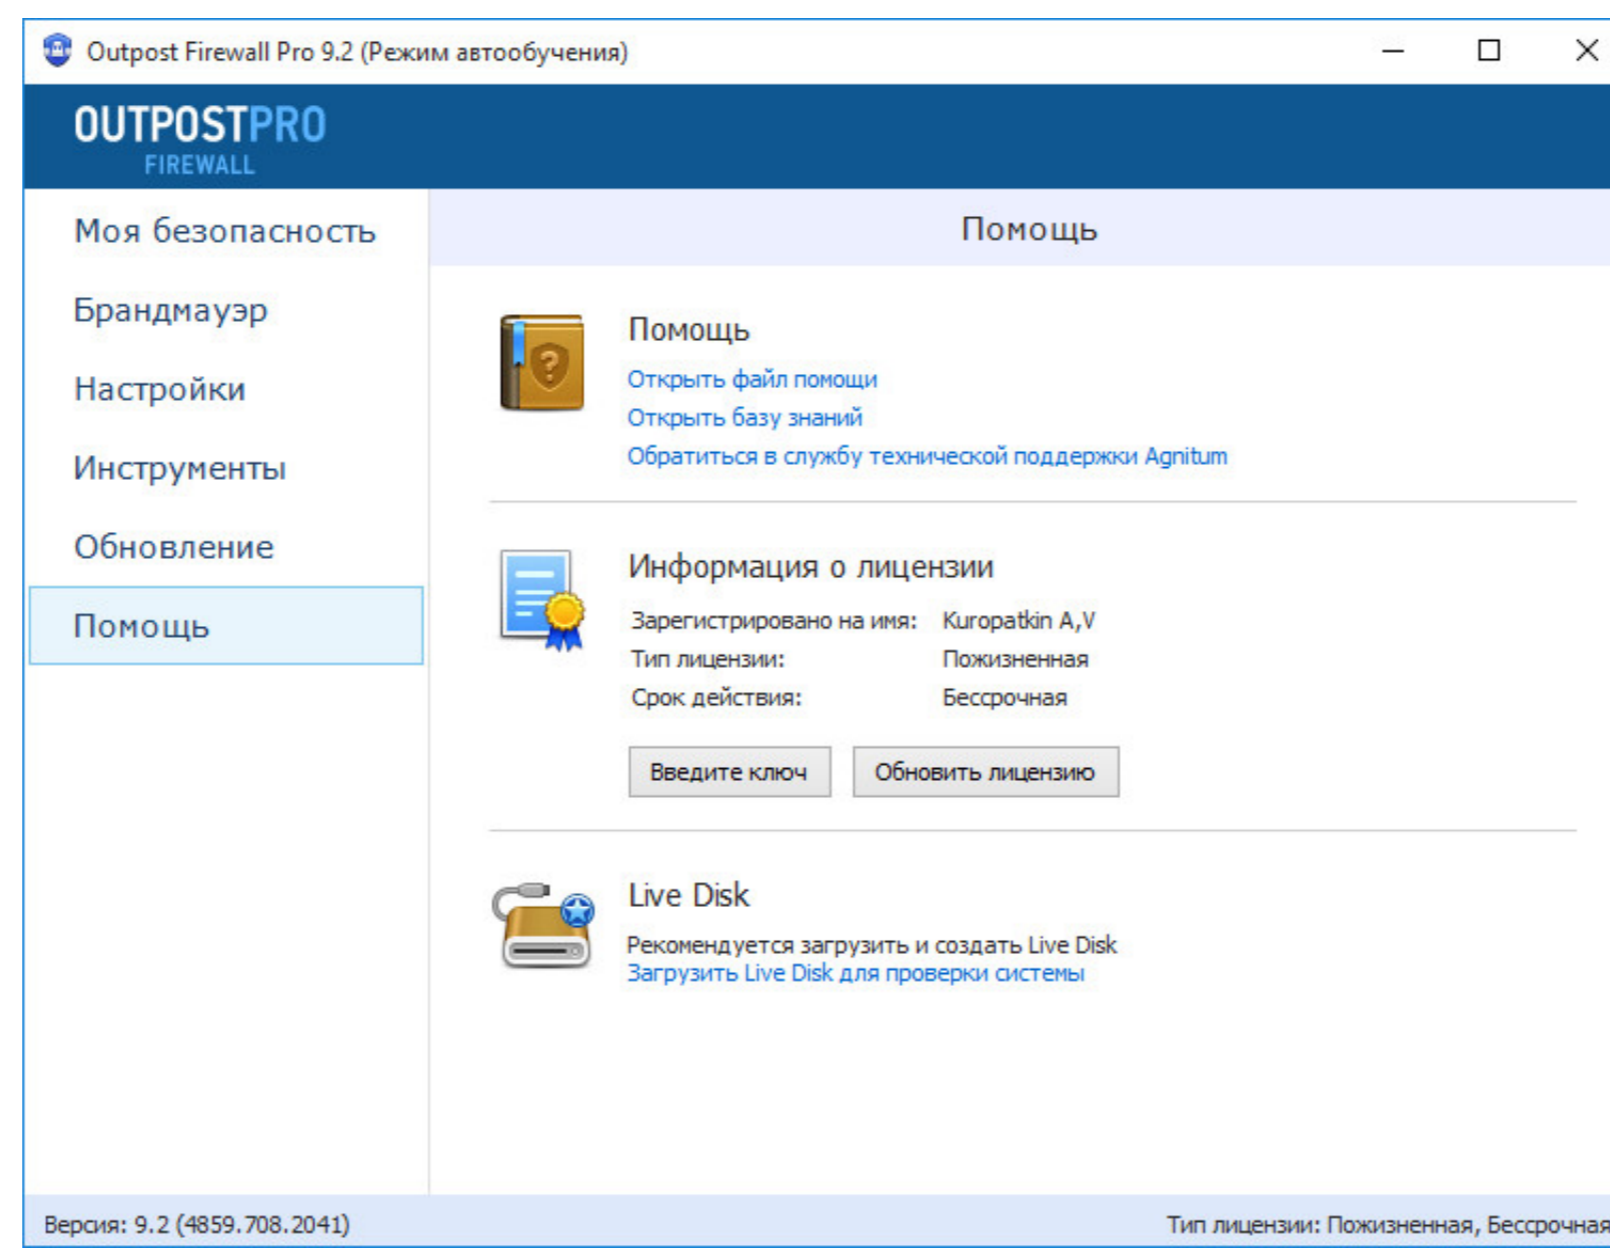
Outpost Firewall Pro 9.2 (Режим автообучения)

OUTPOSTPRO
FIREWALL

Моя безопасность
Брандмауэр
Настройки
Инструменты
Обновление
Помощь

Помощь

Помощь
Открыть файл помощи
Открыть базу знаний
Обратиться в службу технической поддержки Agnitum

Информация о лицензии
Зарегистрировано на имя: Kuropatkin A,V
Тип лицензии: Пожизненная
Срок действия: Бессрочная

Введите ключ
Обновить лицензию

Live Disk
Рекомендуется загрузить и создать Live Disk
Загрузить Live Disk для проверки системы

Версия: 9.2 (4859.708.2041)
Тип лицензии: Пожизненная, Бессрочная